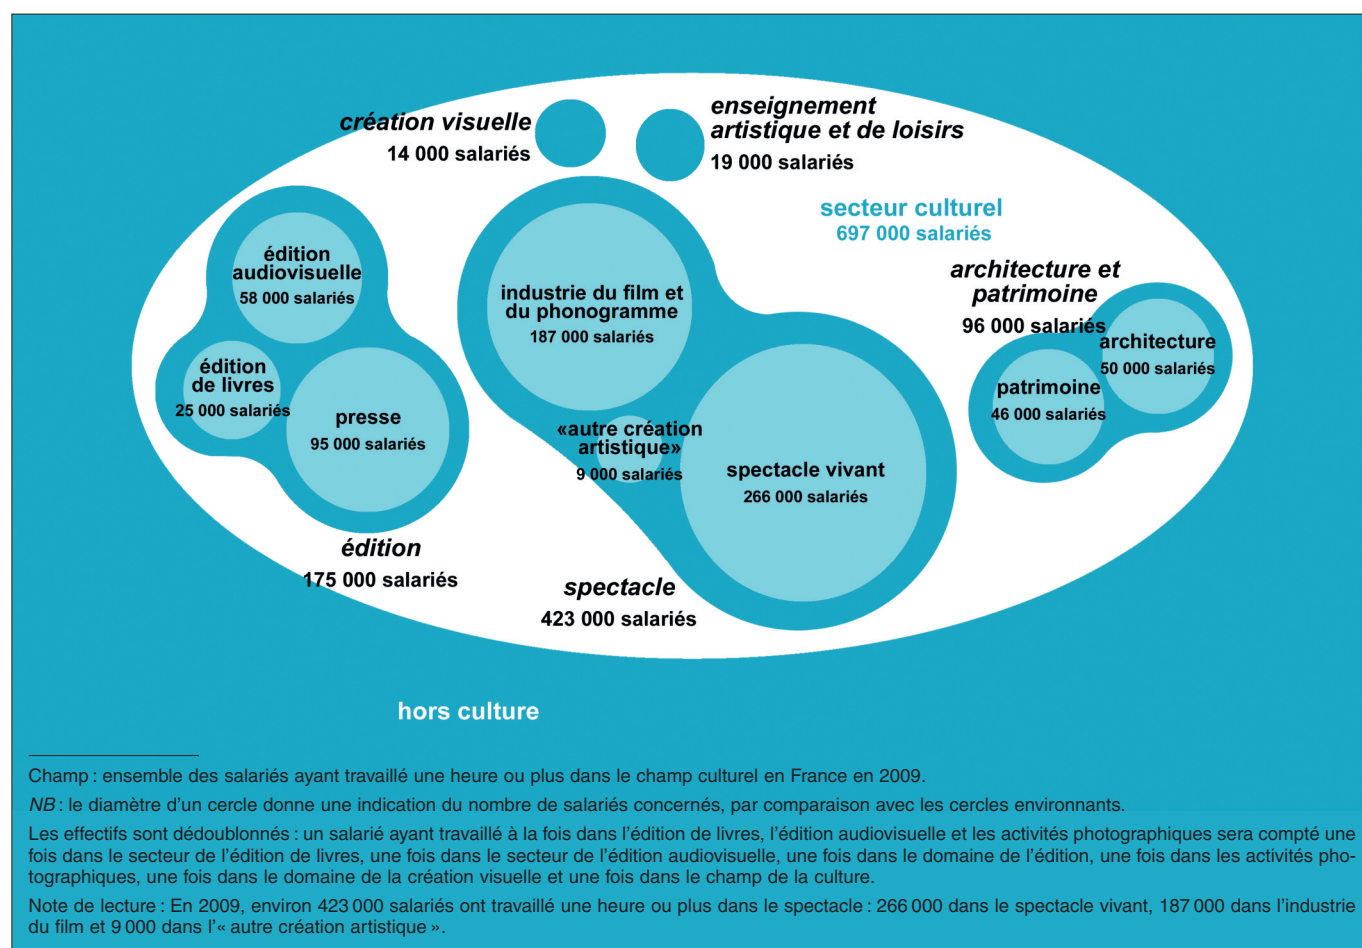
création visuelle
14 000 salariés

enseignement artistique et de loisirs
19 000 salariés

secteur culturel
697 000 salariés

édition audiovisuelle
58 000 salariés

édition de livres
25 000 salariés

presse
95 000 salariés

édition
175 000 salariés

industrie du film et du phonogramme
187 000 salariés

«autre création artistique»
9 000 salariés

spectacle vivant
266 000 salariés

spectacle
423 000 salariés

architecture et patrimoine
96 000 salariés

architecture
50 000 salariés

patrimoine
46 000 salariés

hors culture

Champ : ensemble des salariés ayant travaillé une heure ou plus dans le champ culturel en France en 2009.

NB : le diamètre d'un cercle donne une indication du nombre de salariés concernés, par comparaison avec les cercles environnants.

Les effectifs sont dédoublonnés : un salarié ayant travaillé à la fois dans l'édition de livres, l'édition audiovisuelle et les activités photographiques sera compté une fois dans le secteur de l'édition de livres, une fois dans le secteur de l'édition audiovisuelle, une fois dans le domaine de l'édition, une fois dans les activités photographiques, une fois dans le domaine de la création visuelle et une fois dans le champ de la culture.

Note de lecture : En 2009, environ 423 000 salariés ont travaillé une heure ou plus dans le spectacle : 266 000 dans le spectacle vivant, 187 000 dans l'industrie du film et 9 000 dans l'« autre création artistique ».